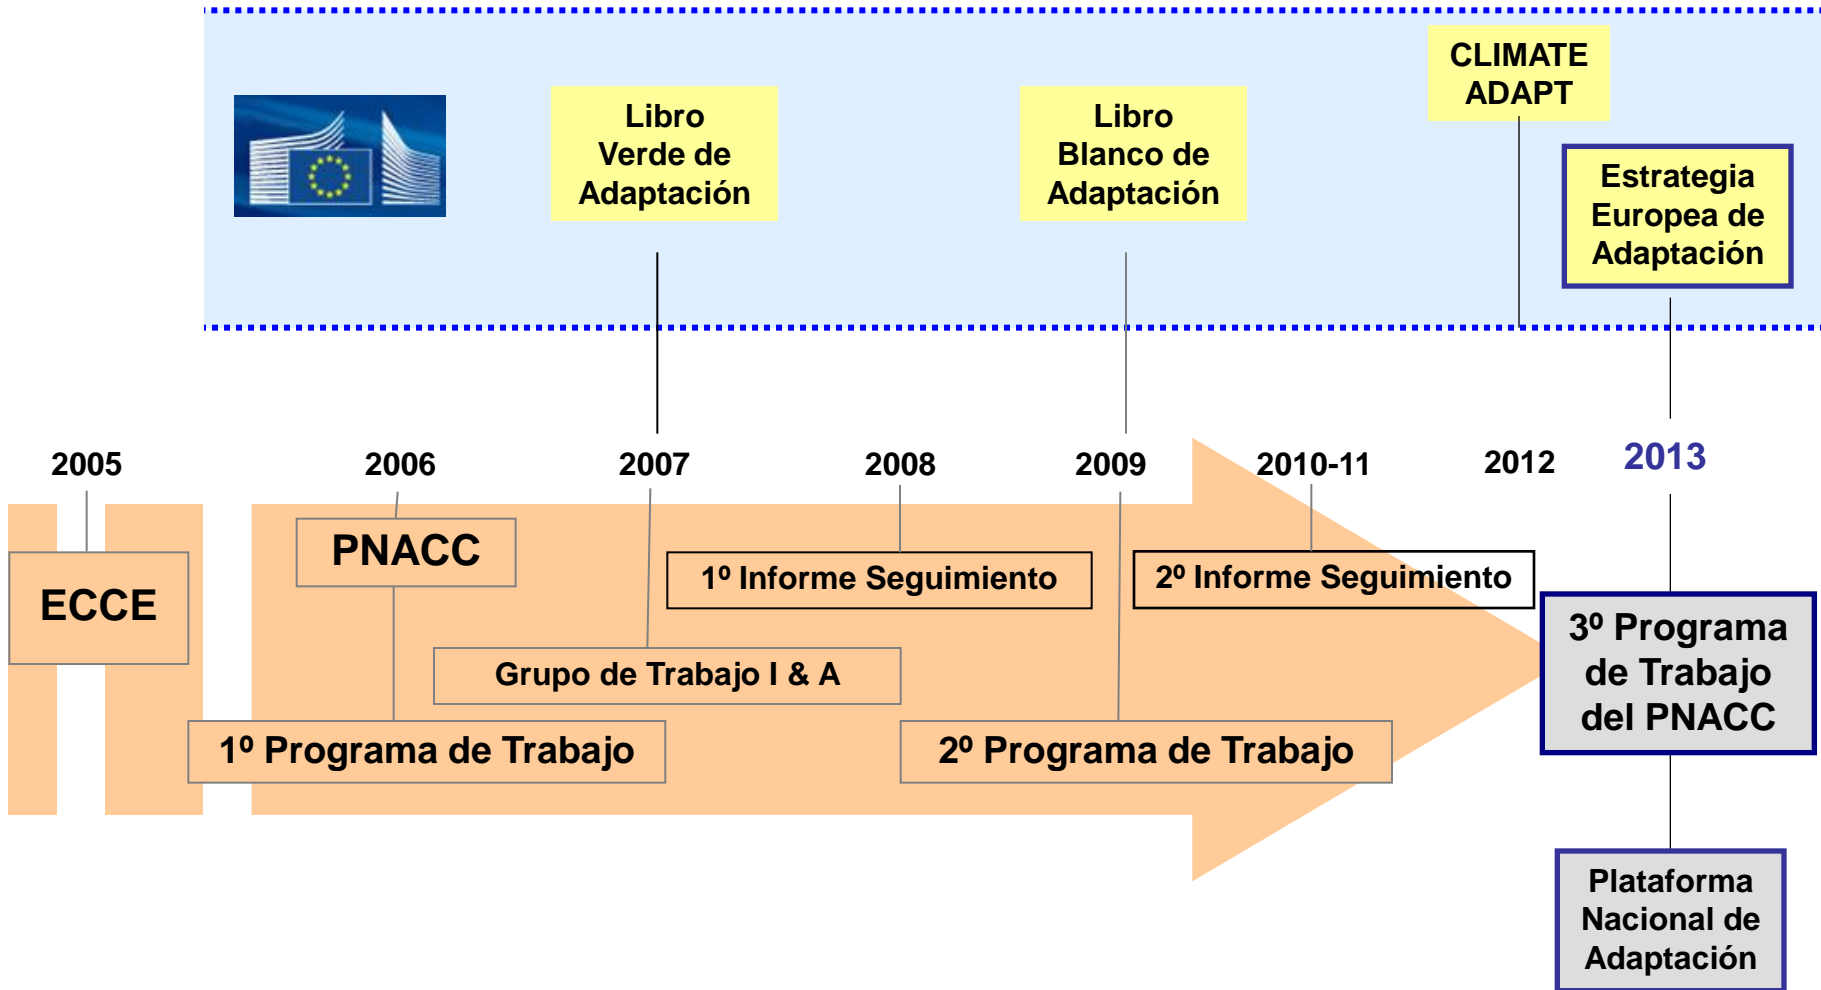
Libro Verde de Adaptación

Libro Blanco de Adaptación

CLIMATE ADAPT

Estrategia Europea de Adaptación

2005

2006

2007

2008

2009

2010-11

2012

2013

ECCE

PNACC

1º Informe Seguimiento

2º Informe Seguimiento

Grupo de Trabajo I & A

1º Programa de Trabajo

2º Programa de Trabajo

3º Programa de Trabajo del PNACC

Plataforma Nacional de Adaptación